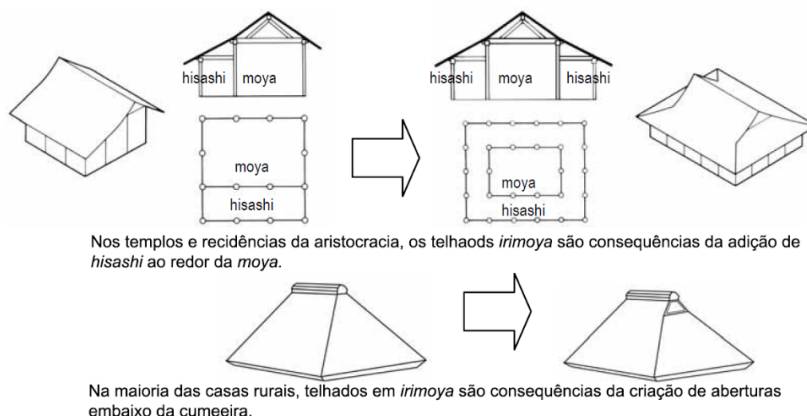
hisashi moya

moya

hisashi

hisashi moya hisashi

moya

hisashi

Nos templos e recidências da aristocracia, os telhaods *irimoya* são consequências da adição de *hisashi* ao redor da *moya*.

Na maioria das casas rurais, telhados em *irimoya* são consequências da criação de aberturas embaixo da cumeeira.